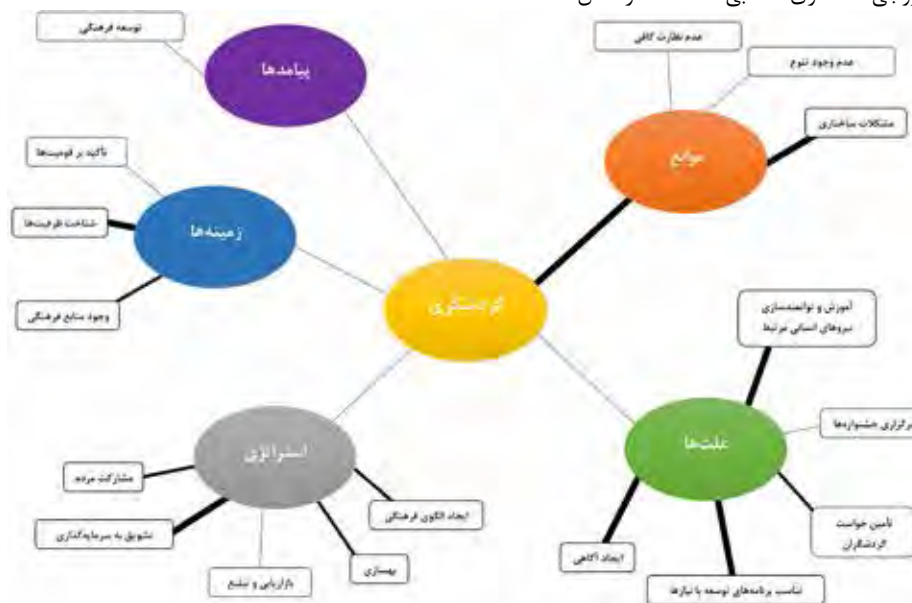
توسعه فرهنگی

پیامدها

عدم نظارت کافی

عدم وجود تنوع

مشکلات ساختاری

موانع

تأکید بر قومیت‌ها

شناخت ظرفیت‌ها

زمینه‌ها

وجود منابع فرهنگی

گردشگری

آموزش و توانمندسازی نیروهای انسانی مرتبط

برگزاری جشنواره‌ها

علت‌ها

تامین خواست گردشگران

ایجاد آگاهی

تناسب برنامه‌های توسعه با نیازها

استراتژی

مشارکت مردم

تشویق به سرمایه‌گذاری

ایجاد الگوی فرهنگی

بهسازی

بازاریابی و تبلیغ